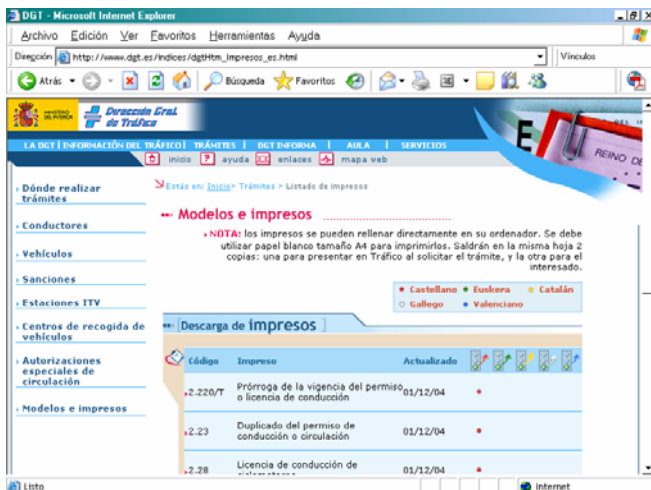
DGT - Microsoft Internet Explorer

Archivo Edición Ver Favoritos Herramientas Ayuda

Dirección http://www.dgt.es/indices/dgtHtm_impresos_es.html

Vínculos

Atrás Búsqueda Favoritos

MINISTERIO DEL INTERIOR

Dirección Gral. de Tráfico

LA DGT | INFORMACIÓN DEL TRÁFICO | TRÁMITES | DGT INFORMA | AULA | SERVICIOS

inicio ayuda enlaces mapa web

REINO DE

Dónde realizar trámites

Conductores

Vehículos

Sanciones

Estaciones ITV

Centros de recogida de vehículos

Autorizaciones especiales de circulación

Modelos e impresos

Estás en: Inicio > Trámites > Listado de impresos

Modelos e impresos

NOTA: los impresos se pueden rellenar directamente en su ordenador. Se debe utilizar papel blanco tamaño A4 para imprimirlos. Saldrán en la misma hoja 2 copias: una para presentar en Tráfico al solicitar el trámite, y la otra para el interesado.

Castellano Euskera Catalán
Gallego Valenciano

Descarga de impresos

| Código | Impreso | Actualizado |
|---|---|---|
| 2.220/T | Prórroga de la vigencia del permiso o licencia de conducción | 01/12/04 |
| 2.23 | Duplicado del permiso de conducción o circulación | 01/12/04 |
| 2.28 | Licencia de conducción de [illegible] | 01/12/04 |

Listo

Internet